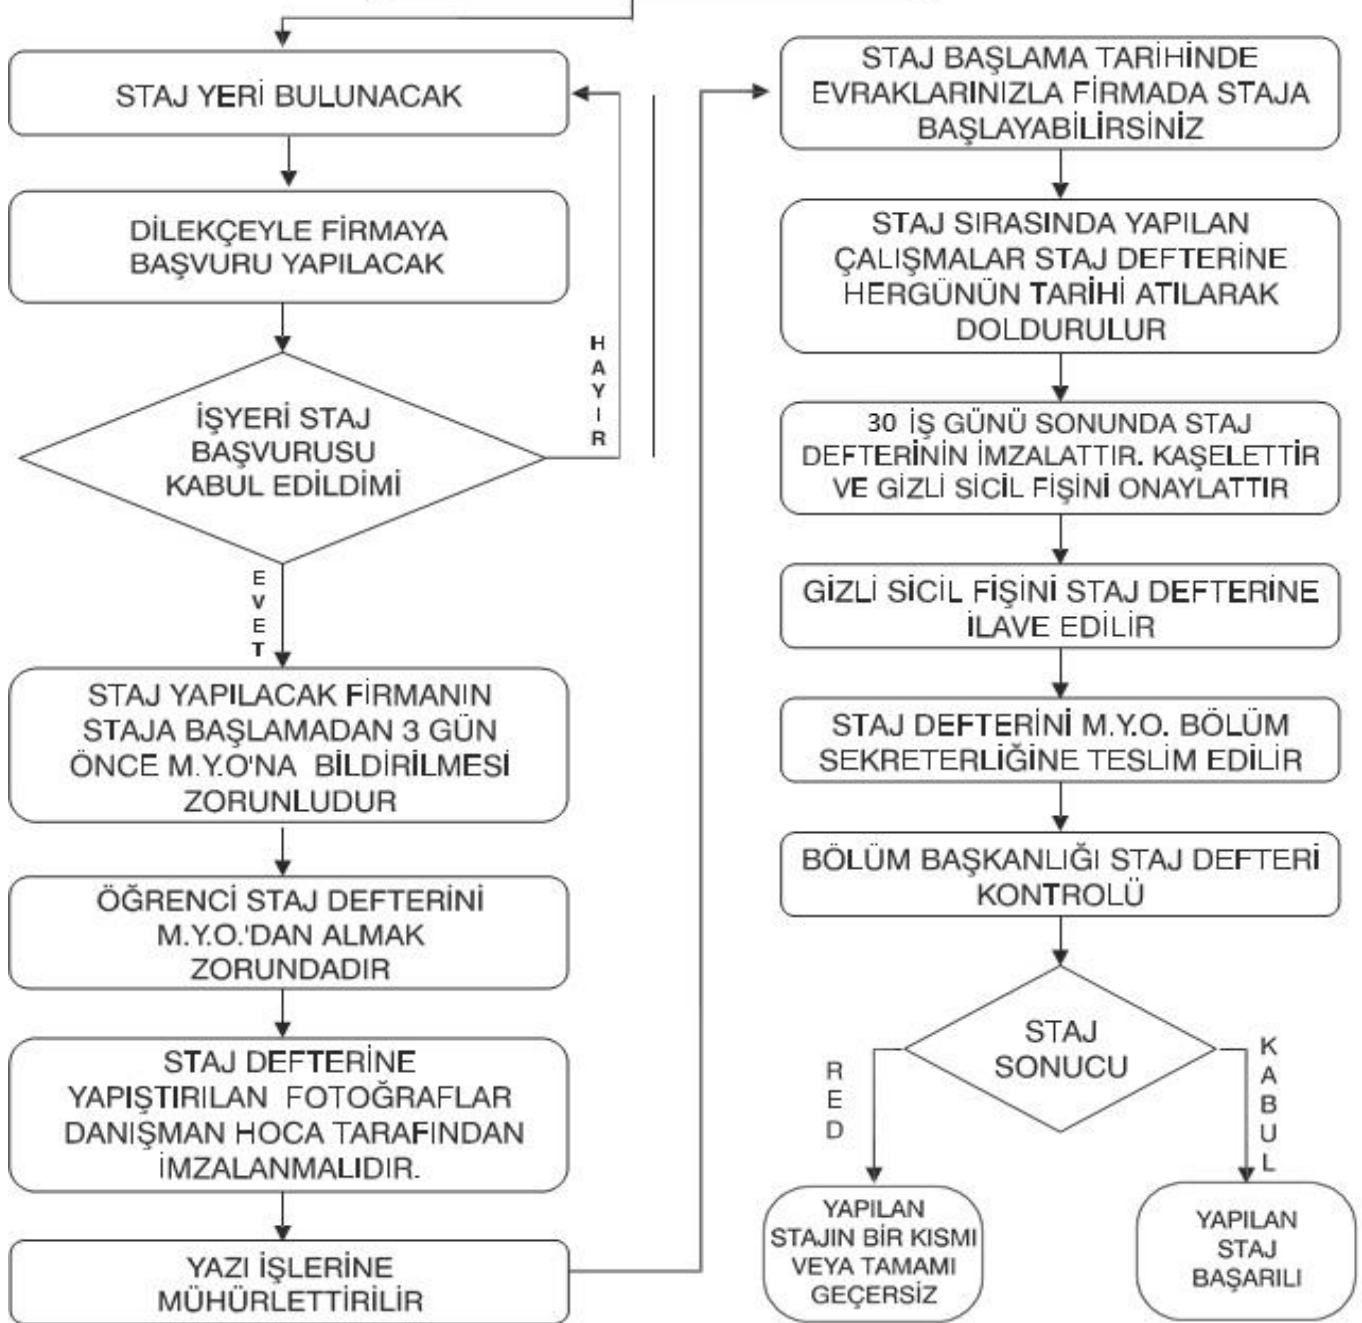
STAJ YERİ BULUNACAK

DİLEKÇEYLE FİRMAYA BAŞVURU YAPILACAK

İŞYERİ STAJ BAŞVURUSU KABUL EDİLDİMİ

HAYIR

EVET

STAJ YAPILACAK FİRMANIN STAJA BAŞLAMADAN 3 GÜN ÖNCE M.Y.O'NA BİLDİRİLMESİ ZORUNLUDUR

ÖĞRENCİ STAJ DEFTERİNİ M.Y.O.'DAN ALMAK ZORUNDADIR

STAJ DEFTERİNE YAPIŞTIRILAN FOTOĞRAFLAR DANIŞMAN HOCA TARAFINDAN İMZALANMALIDIR.

YAZI İŞLERİNE MÜHÜRLETTİRİLİR

STAJ BAŞLAMA TARİHİNDE EVRAKLARINIZLA FİRMADA STAJA BAŞLAYABİLİRSİNİZ

STAJ SIRASINDA YAPILAN ÇALIŞMALAR STAJ DEFTERİNE HERGÜNÜN TARİHİ ATILARAK DOLDURULUR

30 İŞ GÜNÜ SONUNDA STAJ DEFTERİNİN İMZALATTIR. KAŞELETTİR VE GİZLİ SİCİL FİŞİNİ ONAYLATTIR

GİZLİ SİCİL FİŞİNİ STAJ DEFTERİNE İLAVE EDİLİR

STAJ DEFTERİNİ M.Y.O. BÖLÜM SEKRETERLİĞİNE TESLİM EDİLİR

BÖLÜM BAŞKANLIĞI STAJ DEFTERİ KONTROLÜ

STAJ SONUCU

RED

KABUL

YAPILAN STAJIN BİR KISMI VEYA TAMAMI GEÇERSİZ

YAPILAN STAJ BAŞARILI